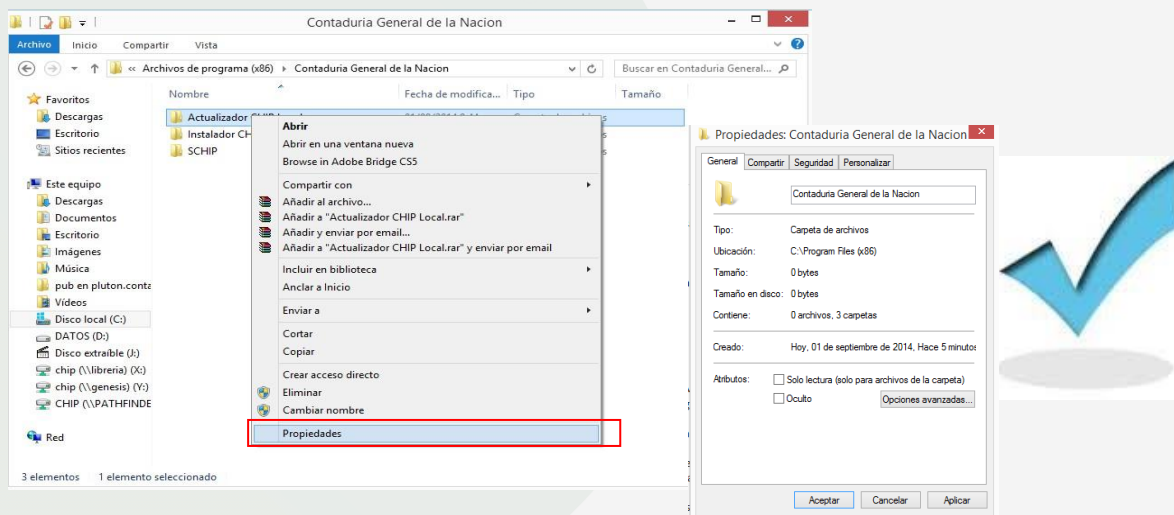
Contaduria General de la Nacion

Archivo Inicio Compartir Vista

« Archivos de programa (x86) › Contaduria General de la Nacion

Buscar en Contaduria General...

Favoritos
Descargas
Escritorio
Sitios recientes

Este equipo
Descargas
Documentos
Escritorio
Imágenes
Música
pub en pluton.conta
Vídeos
Disco local (C:)
DATOS (D:)
Disco extraíble (J:)
chip (\\libreria) (X:)
chip (\\genesis) (Y:)
CHIP (\\PATHFINDE

Red

| Nombre | Fecha de modifica... | Tipo | Tamaño |
|---|---|---|---|
| Actualizador CHIP Local | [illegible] | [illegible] | |
| Instalador CH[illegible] | | | |
| SCHIP | | | |

Abrir
Abrir en una ventana nueva
Browse in Adobe Bridge CS5
Compartir con
Añadir al archivo...
Añadir a "Actualizador CHIP Local.rar"
Añadir y enviar por email...
Añadir a "Actualizador CHIP Local.rar" y enviar por email
Incluir en biblioteca
Anclar a Inicio
Enviar a
Cortar
Copiar
Crear acceso directo
Eliminar
Cambiar nombre
Propiedades

3 elementos 1 elemento seleccionado

Propiedades: Contaduria General de la Nacion

General Compartir Seguridad Personalizar

Contaduria General de la Nacion

Tipo: Carpeta de archivos
Ubicación: C:\Program Files (x86)
Tamaño: 0 bytes
Tamaño en disco: 0 bytes
Contiene: 0 archivos, 3 carpetas
Creado: Hoy, 01 de septiembre de 2014, Hace 5 minutos
Atributos: Solo lectura (solo para archivos de la carpeta)
Oculto
Opciones avanzadas...

Aceptar Cancelar Aplicar